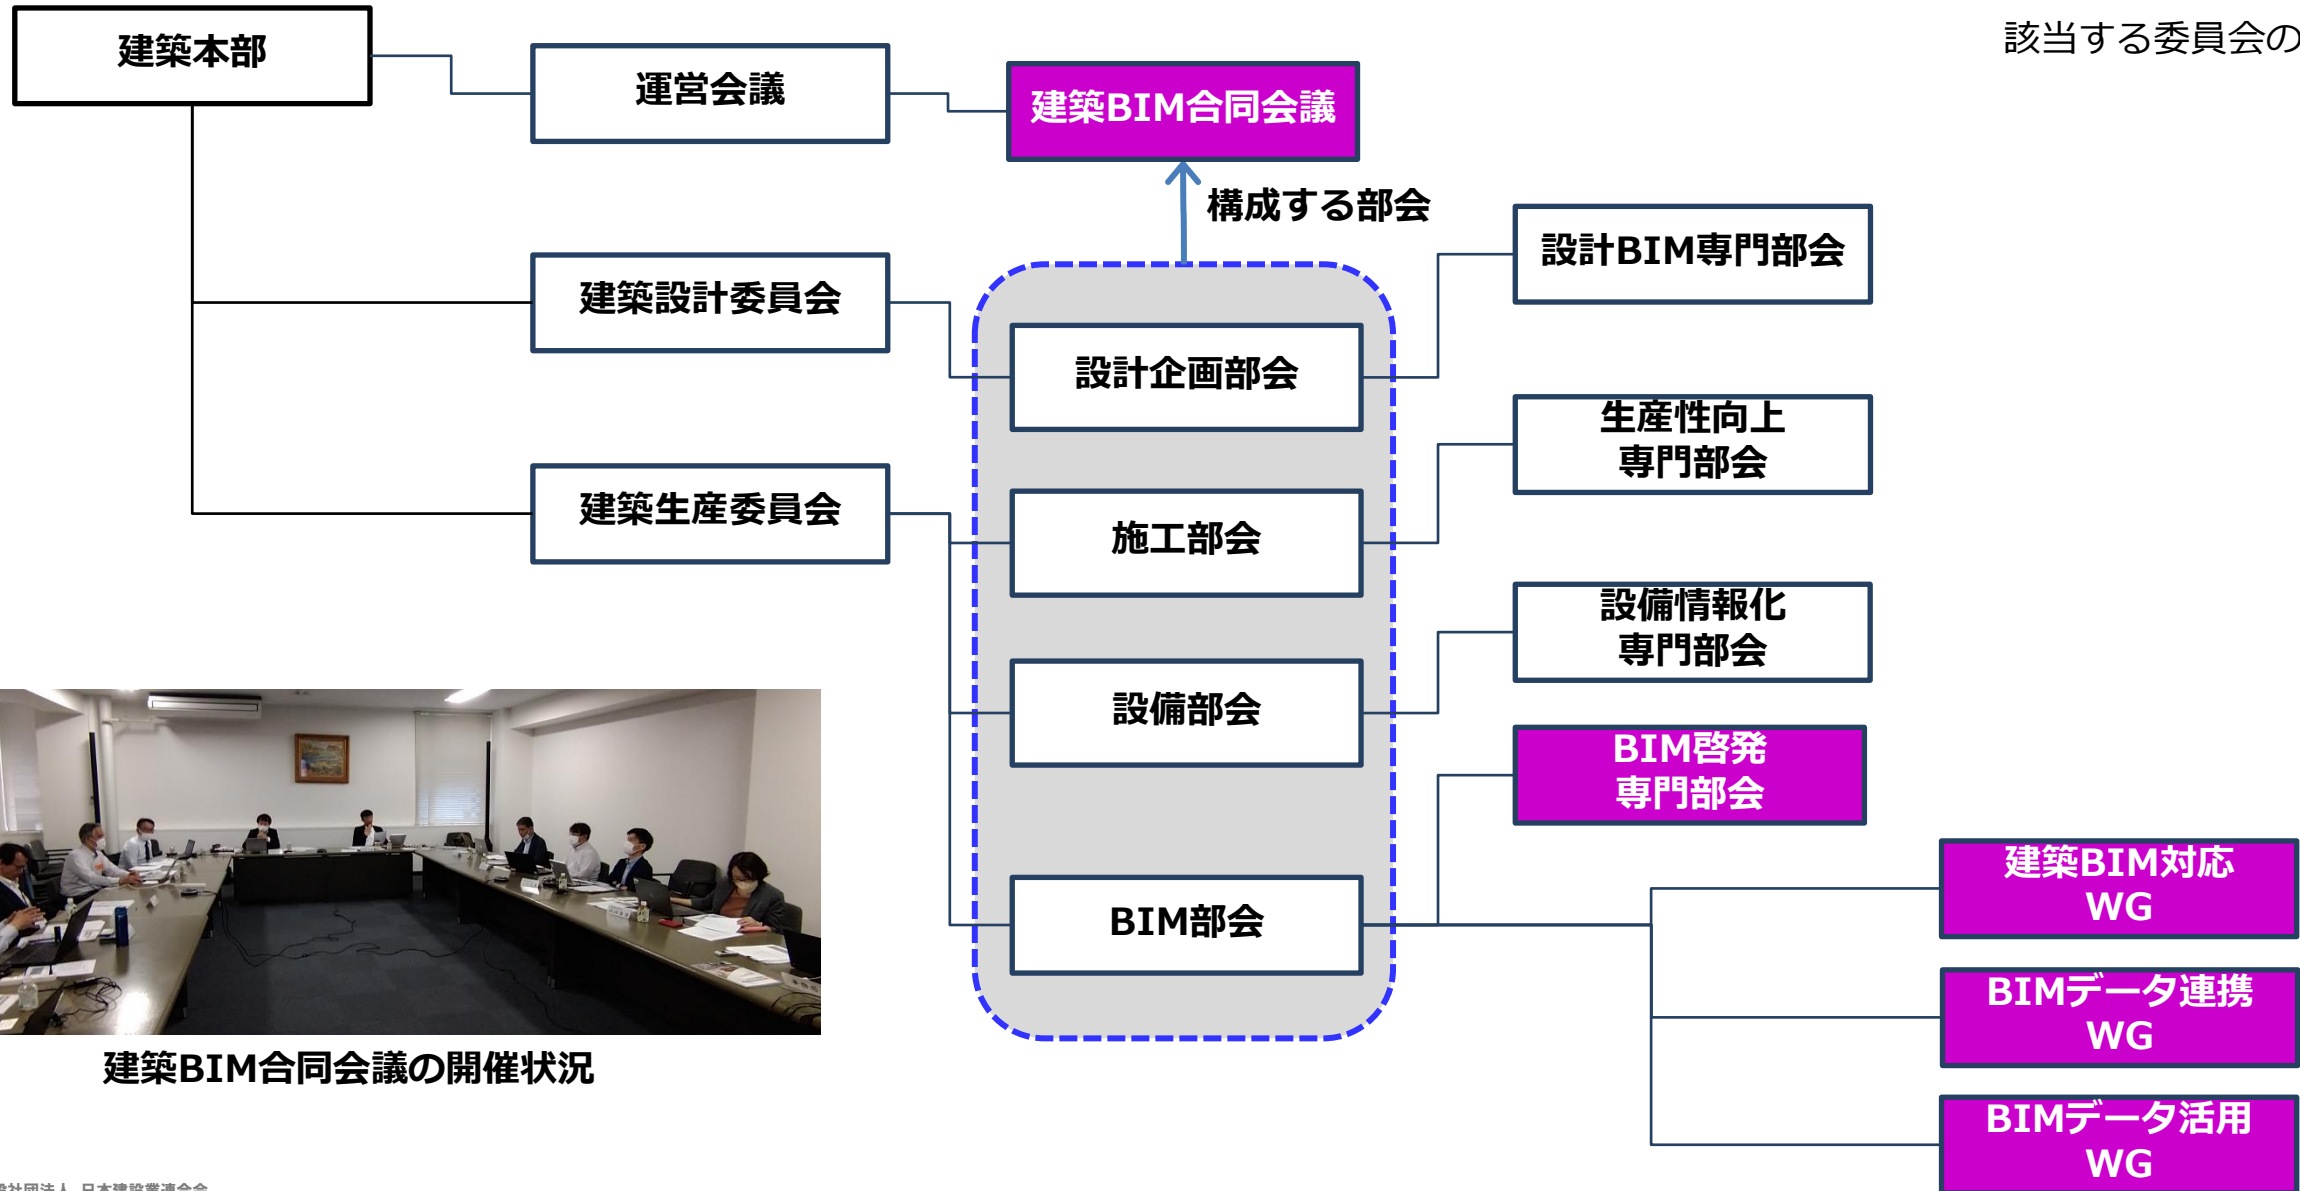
該当する委員会の

建築本部

運営会議

建築BIM合同会議

構成する部会

建築設計委員会

建築生産委員会

設計企画部会

施工部会

設備部会

BIM部会

設計BIM専門部会

生産性向上専門部会

設備情報化専門部会

BIM啓発専門部会

建築BIM対応WG

BIMデータ連携WG

BIMデータ活用WG

建築BIM合同会議の開催状況

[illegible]